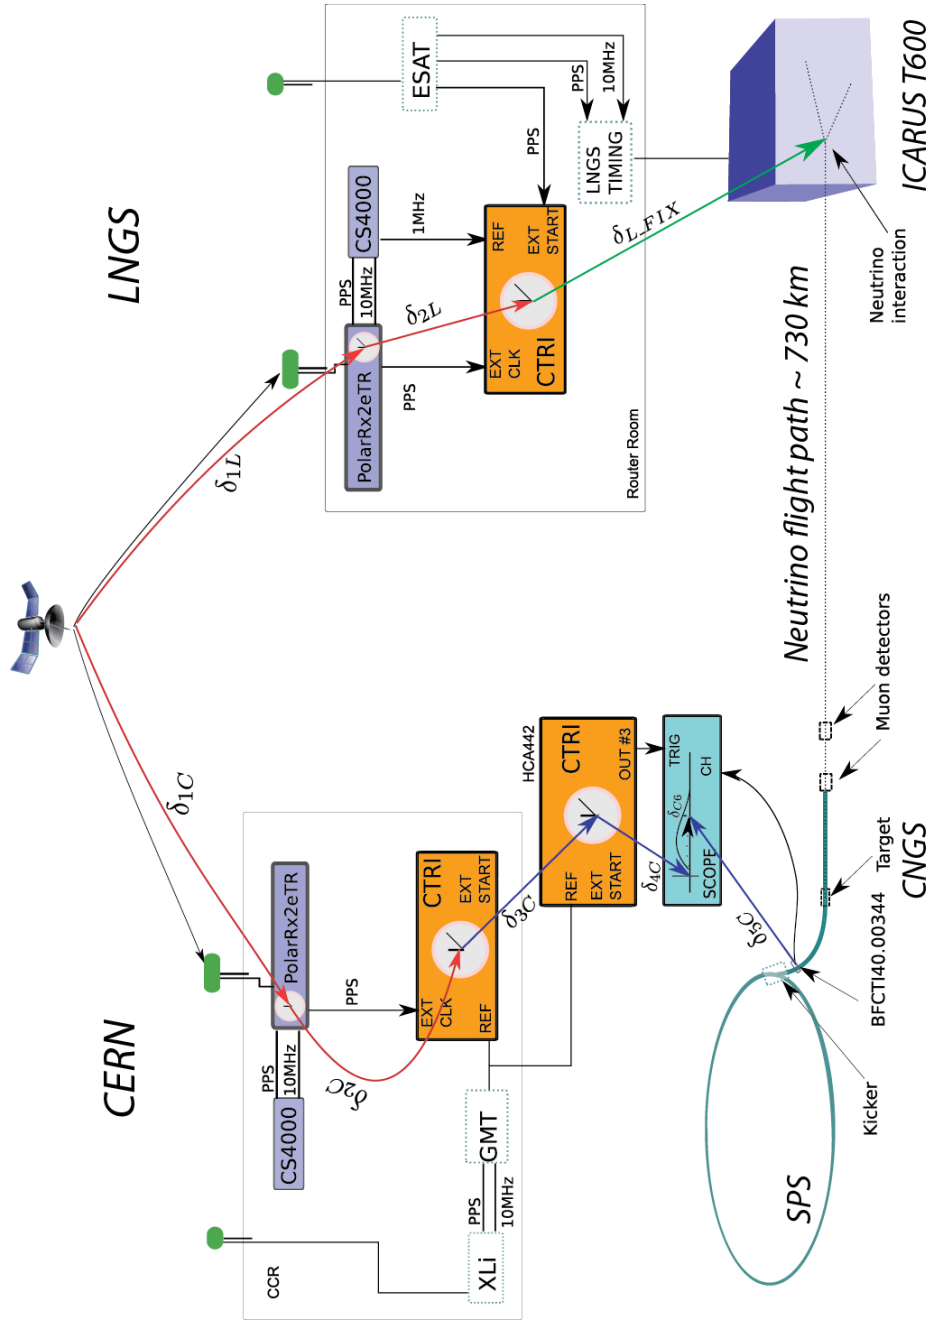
LNGS

ESAT

PPS

10MHz

LNGS TIMING

ICARUS T600

CS4000

1MHz

PPS

REF

EXT START

PPS

10MHz

$\delta_{L\_FIX}$

$\delta_{2L}$

PolarRx2eTR

PPS

EXT CLK

CTRI

Router Room

Neutrino interaction

$\delta_{1L}$

Neutrino flight path ~ 730 km

Muon detectors

$\delta_{1C}$

HCA442

CTRI

OUT #3

TRIG

CH

$\delta_{C6}$

SCOPE

$\delta_{4C}$

Target

CNGS

CERN

PolarRx2eTR

PPS

CTRI

EXT START

EXT CLK

REF

$\delta_{3C}$

REF

EXT START

$\delta_{5C}$

BFCTI40.00344

PPS

10MHz

CS4000

$\delta_{2C}$

GMT

PPS

10MHz

XLi

CCR

Kicker

SPS